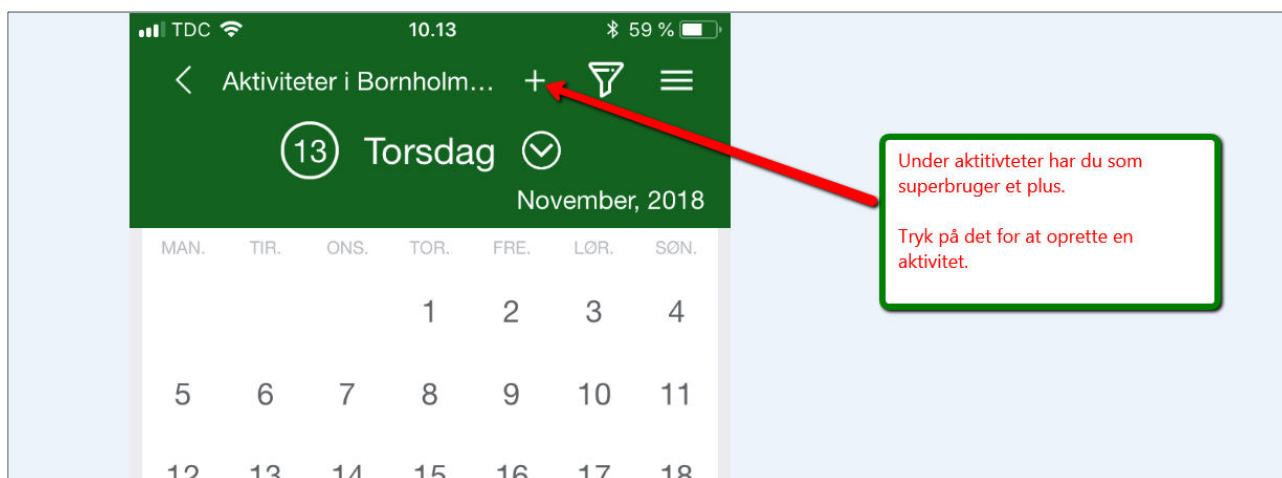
TDC 10.13 59 %

Aktiviteter i Bornholm... +

13 Torsdag

November, 2018

| MAN. | TIR. | ONS. | TOR. | FRE. | LØR. | SØN. |
|---|---|---|---|---|---|---|
| | | | 1 | 2 | 3 | 4 |
| 5 | 6 | 7 | 8 | 9 | 10 | 11 |
| 12 | 13 | 14 | 15 | 16 | 17 | 18 |

Under aktitvteter har du som superbruger et plus.

Tryk på det for at oprette en aktivitet.